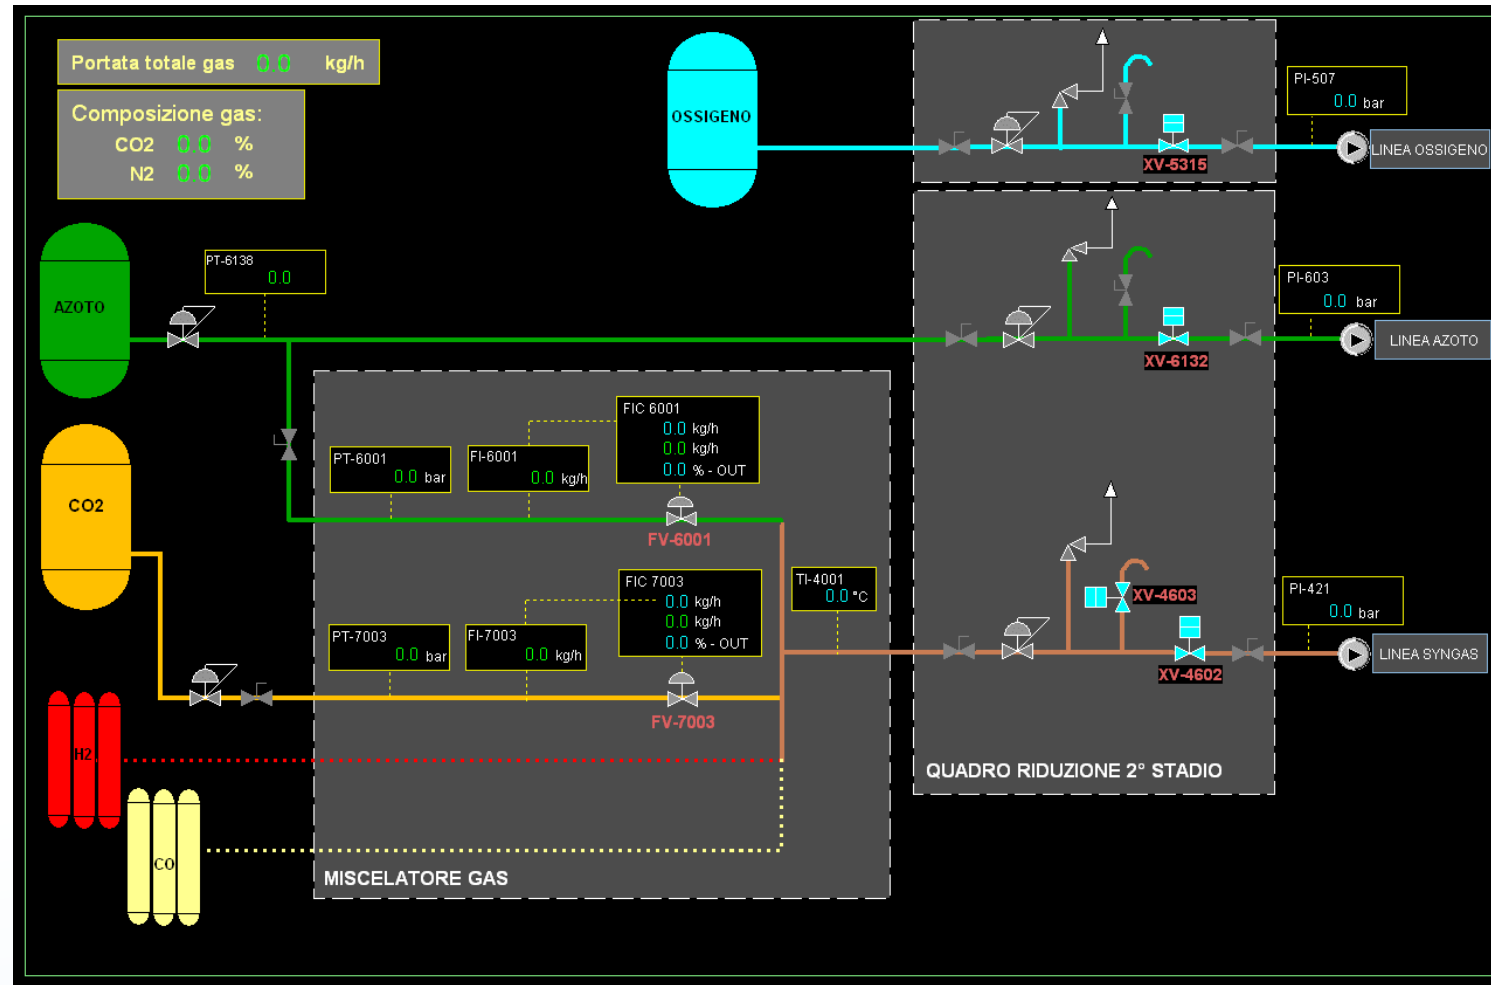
Portata totale gas 0.0 kg/h

Composizione gas:
CO2 0.0 %
N2 0.0 %

OSSIGENO

PI-507
0.0 bar

LINEA OSSIGENO

XV-5315

AZOTO

PT-6138
0.0

PI-603
0.0 bar

LINEA AZOTO

XV-6132

CO2

PT-6001
0.0 bar

FI-6001
0.0 kg/h

FIC 6001
0.0 kg/h
0.0 kg/h
0.0 % - OUT

FV-6001

TI-4001
0.0 °C

XV-4603

PI-421
0.0 bar

LINEA SYNGAS

XV-4602

PT-7003
0.0 bar

FI-7003
0.0 kg/h

FIC 7003
0.0 kg/h
0.0 kg/h
0.0 % - OUT

FV-7003

H2

CO

QUADRO RIDUZIONE 2° STADIO

MISCELATORE GAS